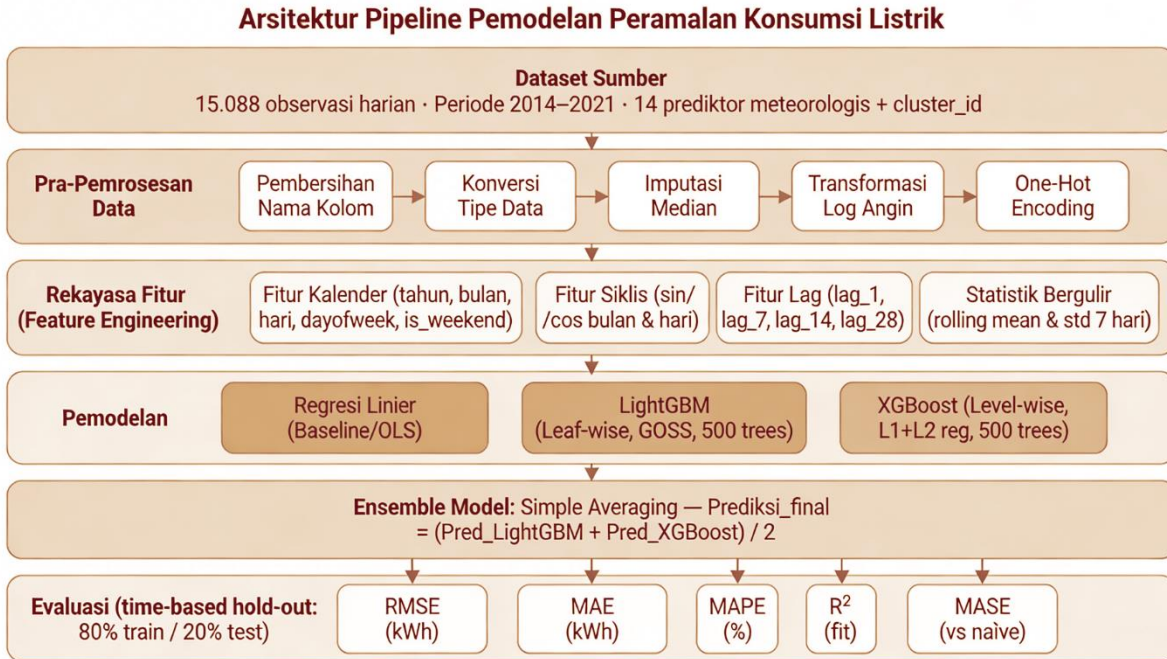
Arsitektur Pipeline Pemodelan Peramalan Konsumsi Listrik

Dataset Sumber
15.088 observasi harian · Periode 2014–2021 · 14 prediktor meteorologis + cluster_id

Pra-Pemrosesan Data

Pembersihan Nama Kolom

Konversi Tipe Data

Imputasi Median

Transformasi Log Angin

One-Hot Encoding

Rekayasa Fitur (Feature Engineering)

Fitur Kalender (tahun, bulan, hari, dayofweek, is_weekend)

Fitur Siklis (sin/ /cos bulan & hari)

Fitur Lag (lag_1, lag_7, lag_14, lag_28)

Statistik Bergulir (rolling mean & std 7 hari)

Pemodelan

Regresi Linier (Baseline/OLS)

LightGBM (Leaf-wise, GOSS, 500 trees)

XGBoost (Level-wise, L1+L2 reg, 500 trees)

Ensemble Model: Simple Averaging — Prediksi_final = (Pred_LightGBM + Pred_XGBoost) / 2

Evaluasi (time-based hold-out: 80% train / 20% test)

RMSE (kWh)

MAE (kWh)

MAPE (%)

$R^2$ (fit)

MASE (vs naïve)